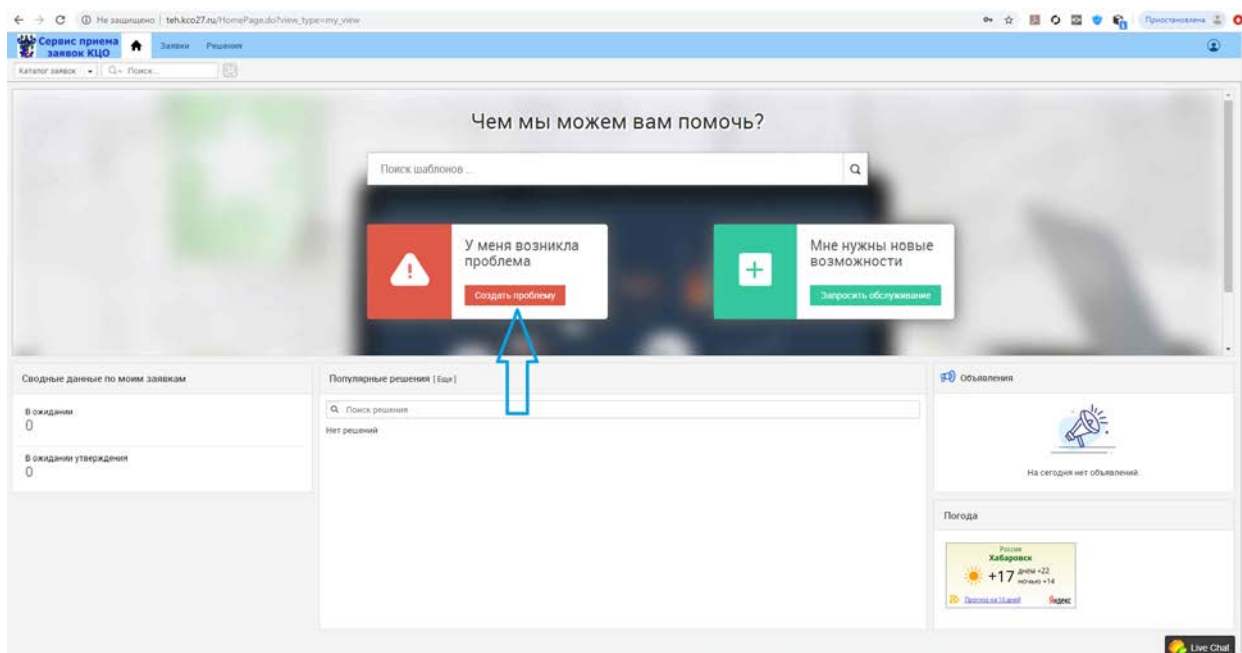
Не защищено | teh.kco27.ru/HomePage.do?view_type=my_view

Приостановлена

Сервис приема заявок КЦО

Заявки Решения

Каталог заявок Поиск...

Чем мы можем вам помочь?

Поиск шаблонов ...

У меня возникла проблема

Создать проблему

Мне нужны новые возможности

Запросить обслуживание

Сводные данные по моим заявкам

В ожидании
0

В ожидании утверждения
0

Популярные решения [ Еще ]

Поиск решения

Нет решений

Объявления

На сегодня нет объявлений.

Погода

Россия
Хабаровск
+17 днем +22 ночью +14

Прогноз на 10 дней

Яндекс

Live Chat